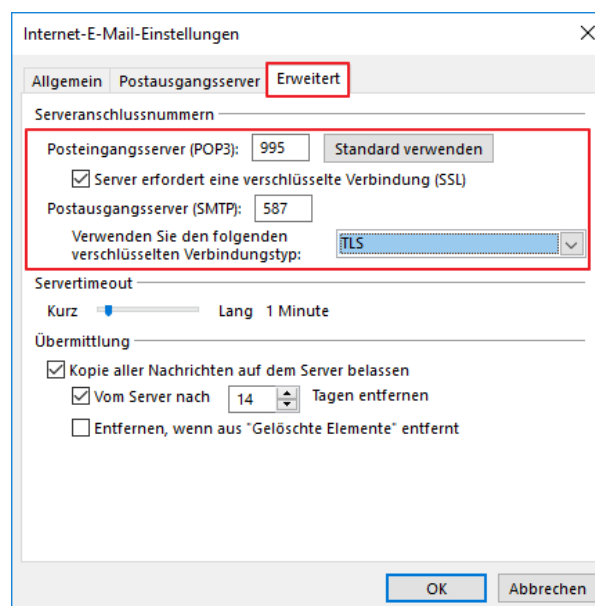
Internet-E-Mail-Einstellungen

×

Allgemein Postausgangsserver Erweitert

Serveranschlussnummern

Posteingangsserver (POP3): 995 Standard verwenden

Server erfordert eine verschlüsselte Verbindung (SSL)

Postausgangsserver (SMTP): 587

Verwenden Sie den folgenden verschlüsselten Verbindungstyp: TLS

Servertimeout

Kurz Lang 1 Minute

Übermittlung

Kopie aller Nachrichten auf dem Server belassen

Vom Server nach 14 Tagen entfernen

Entfernen, wenn aus "Gelöschte Elemente" entfernt

OK Abbrechen